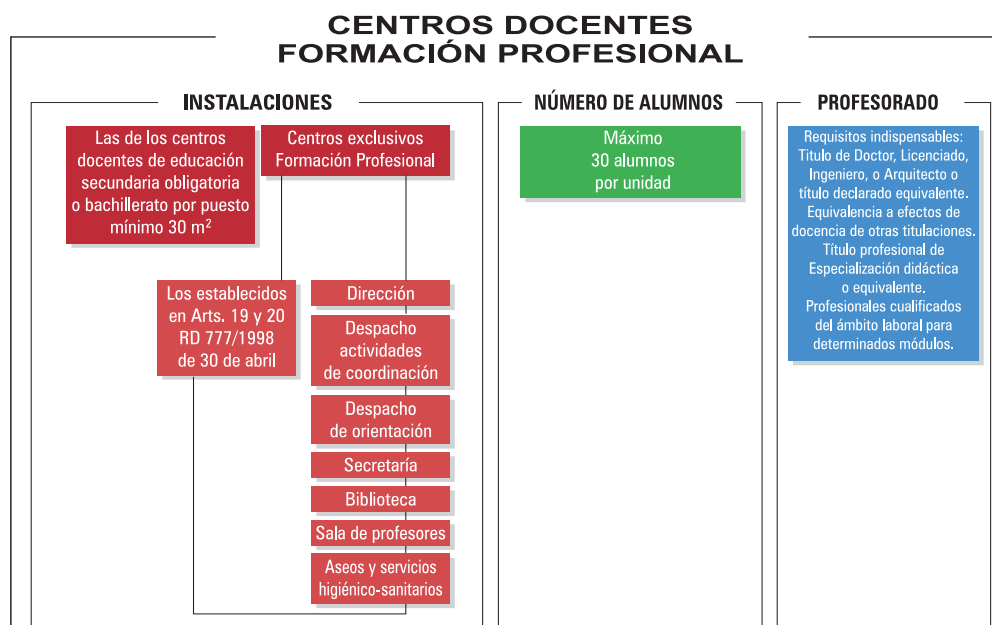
CENTROS DOCENTES
FORMACIÓN PROFESIONAL

INSTALACIONES

Las de los centros docentes de educación secundaria obligatoria o bachillerato por puesto mínimo 30 m$^2$

Centros exclusivos Formación Profesional

Los establecidos en Arts. 19 y 20 RD 777/1998 de 30 de abril

Dirección

Despacho actividades de coordinación

Despacho de orientación

Secretaría

Biblioteca

Sala de profesores

Aseos y servicios higiénico-sanitarios

NÚMERO DE ALUMNOS

Máximo 30 alumnos por unidad

PROFESORADO

Requisitos indispensables: Título de Doctor, Licenciado, Ingeniero, o Arquitecto o título declarado equivalente. Equivalencia a efectos de docencia de otras titulaciones. Título profesional de Especialización didáctica o equivalente. Profesionales cualificados del ámbito laboral para determinados módulos.